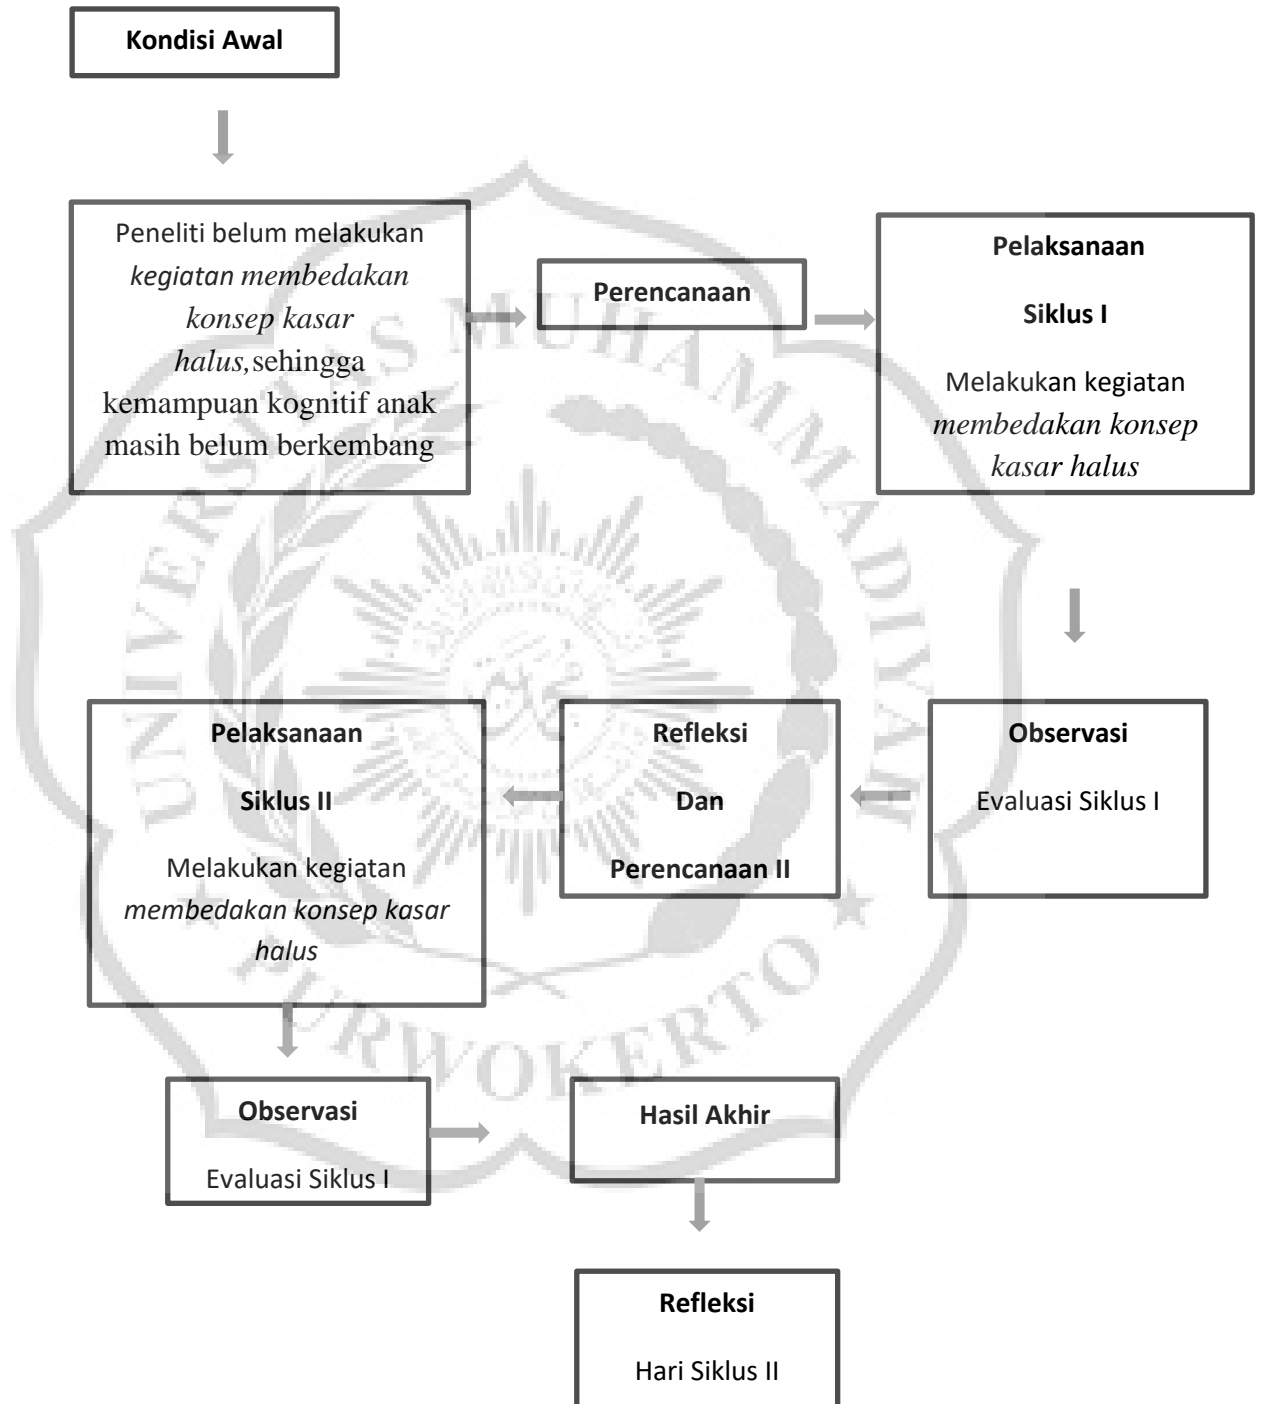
Kondisi Awal

Peneliti belum melakukan kegiatan membedakan konsep kasar halus, sehingga kemampuan kognitif anak masih belum berkembang

Perencanaan

Pelaksanaan

Siklus I

Melakukan kegiatan membedakan konsep kasar halus

Observasi

Evaluasi Siklus I

Refleksi

Dan

Perencanaan II

Pelaksanaan

Siklus II

Melakukan kegiatan membedakan konsep kasar halus

Observasi

Evaluasi Siklus I

Hasil Akhir

Refleksi

Hari Siklus II

UNIVERSITAS MUHAMMADIYAH PURWOKERTO